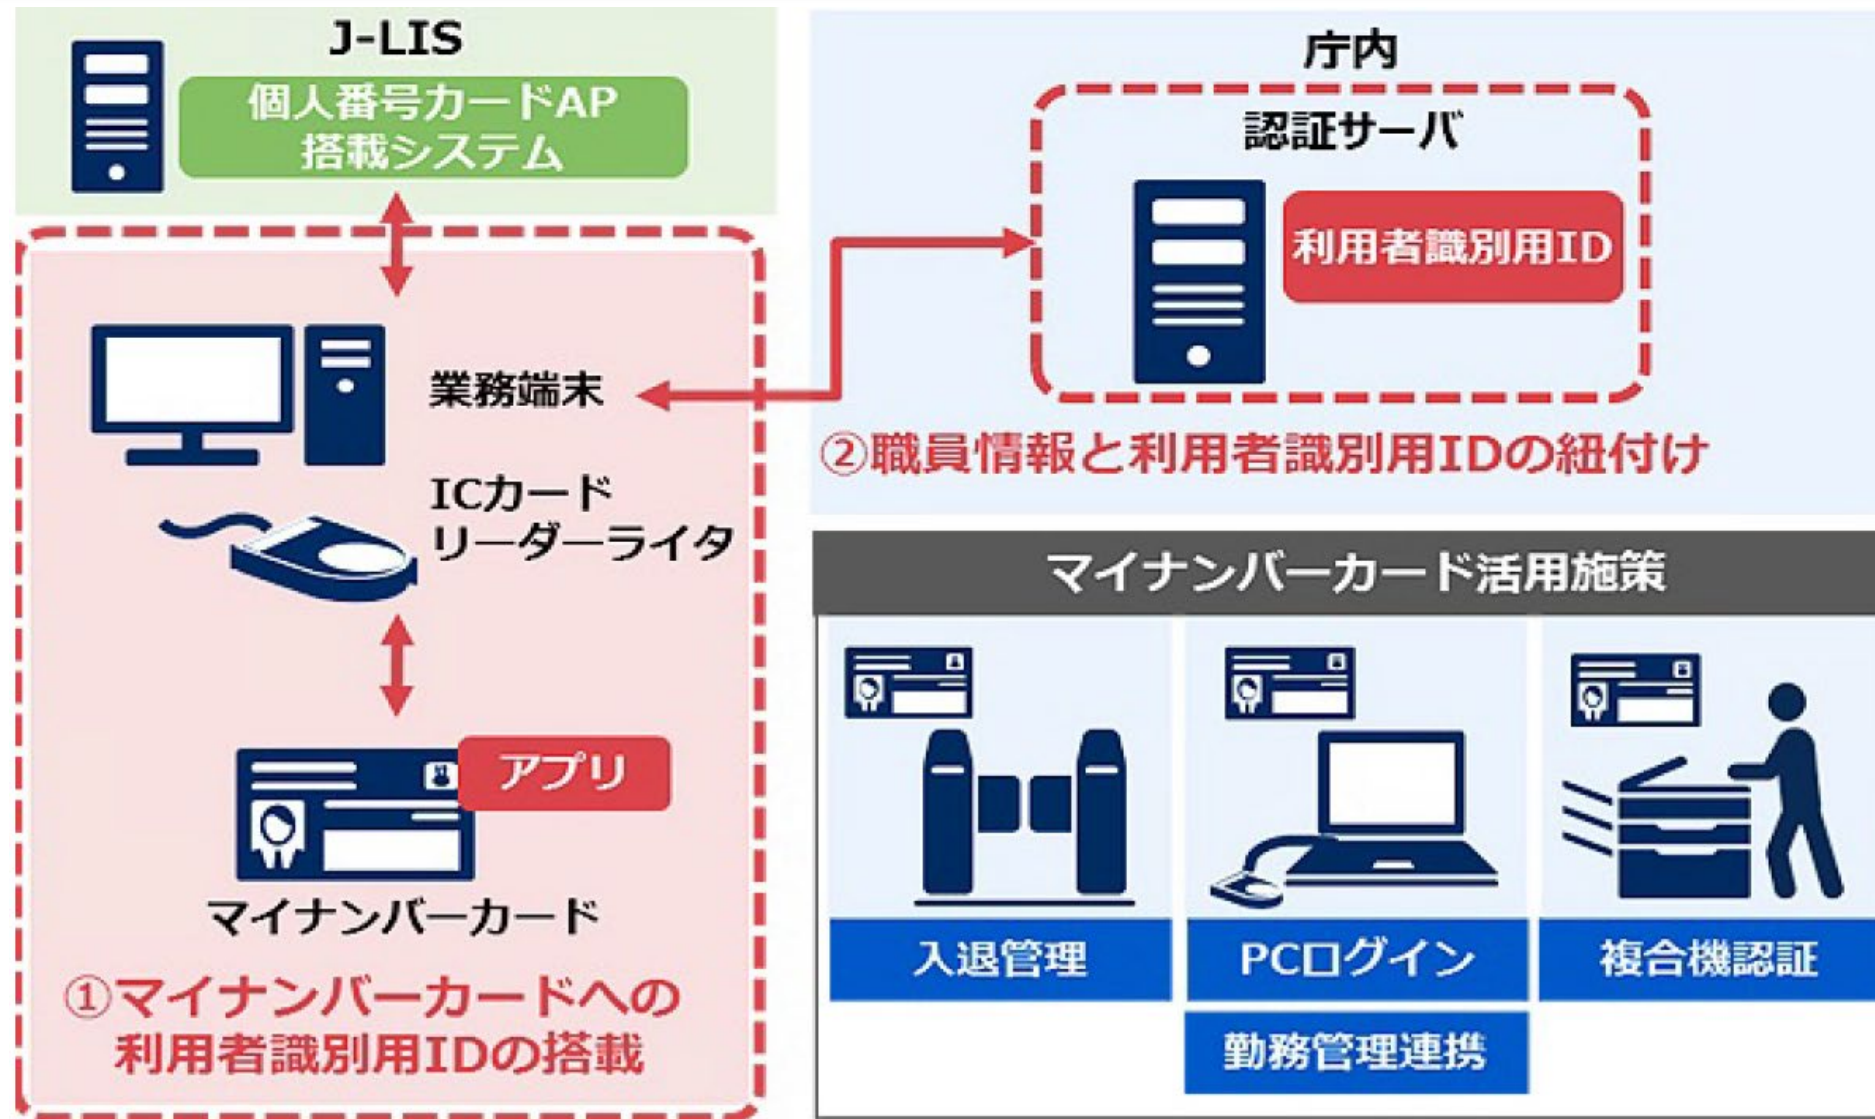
J-LIS

個人番号カードAP搭載システム

業務端末

ICカードリーダーライタ

アプリ

マイナンバーカード

①マイナンバーカードへの利用者識別用IDの搭載

庁内

認証サーバ

利用者識別用ID

②職員情報と利用者識別用IDの紐付け

マイナンバーカード活用施策

入退管理

PCログイン

複合機認証

勤務管理連携